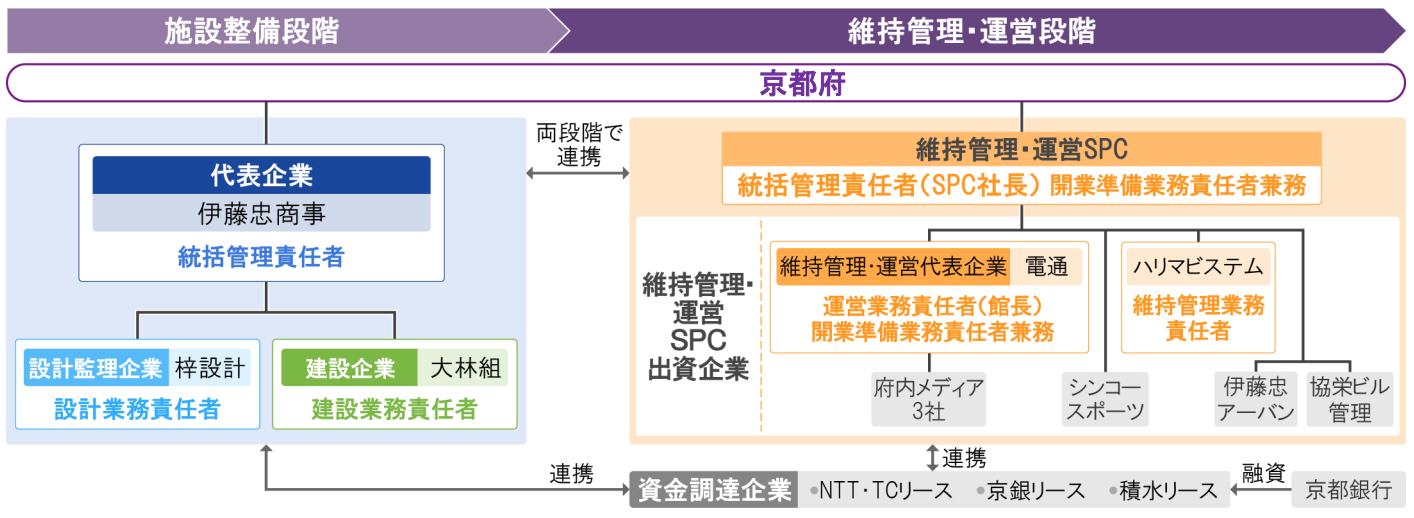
施設整備段階

維持管理・運営段階

京都府

両段階で連携

代表企業
伊藤忠商事
統括管理責任者

設計監理企業 梓設計
設計業務責任者

建設企業 大林組
建設業務責任者

維持管理・運営SPC
統括管理責任者(SPC社長) 開業準備業務責任者兼務

維持管理・運営SPC出資企業

維持管理・運営代表企業 電通
運営業務責任者(館長)
開業準備業務責任者兼務

ハリマビステム
維持管理業務責任者

府内メディア3社

シンコースポーツ

伊藤忠アーバン

協栄ビル管理

連携

連携

資金調達企業 ●NTT・TCリース ●京銀リース ●積水リース

融資

京都銀行